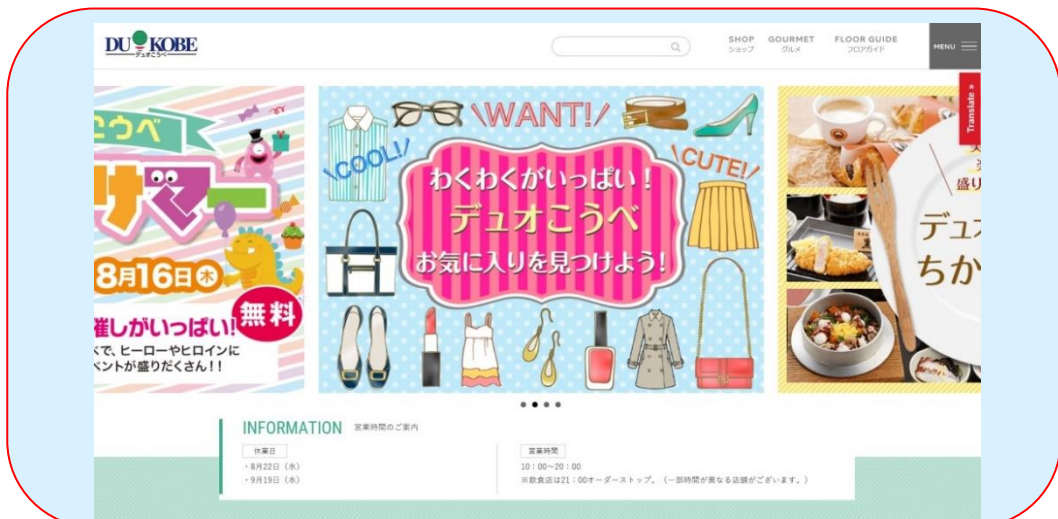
DUO KOBE
デュオこうべ

SHOP ショップ
GOURMET グルメ
FLOOR GUIDE フロアガイド
MENU

Translate »

こうべ
サマー
8月16日(木)
無料
催しがいっぱい!
で、ヒーローやヒロインに
ベントが盛りだくさん!!

\WANT!/
\COOL!/
\CUTE!/
わくわくがいっぱい!
デュオこうべ
お気に入りを見つけよう!

盛り
デュオ
ちか

INFORMATION 営業時間のご案内

休業日
・8月22日(水)
・9月19日(水)

営業時間
10:00~20:00
※飲食店は21:00オーダーストップ。(一部時間が異なる店舗がございます。)